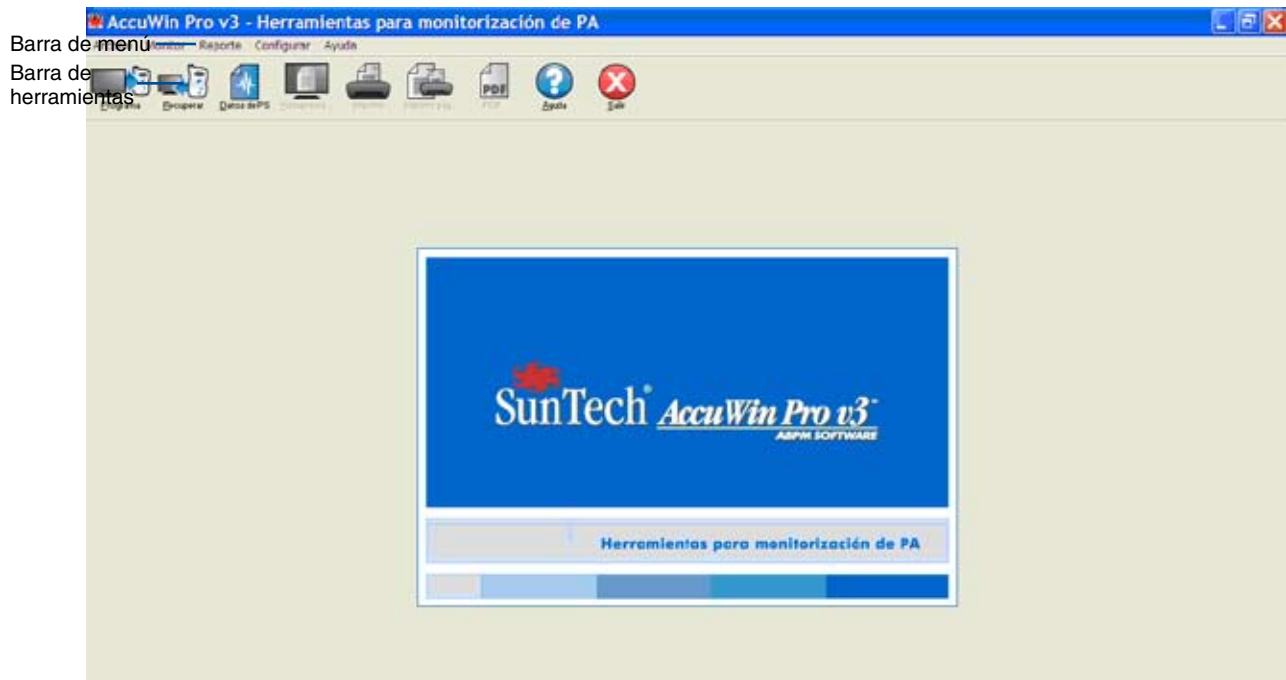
AccuWin Pro v3 - Herramientas para monitorización de PA

Barra de menú
Monitor Reporte Configurar Ayuda

Barra de herramientas
Programa Recuperar Datos de PS Presentación Imprimir Imprimir pág. PDF Ayuda Salir

SunTech® AccuWin Pro v3™
ABPM SOFTWARE

Herramientas para monitorización de PA